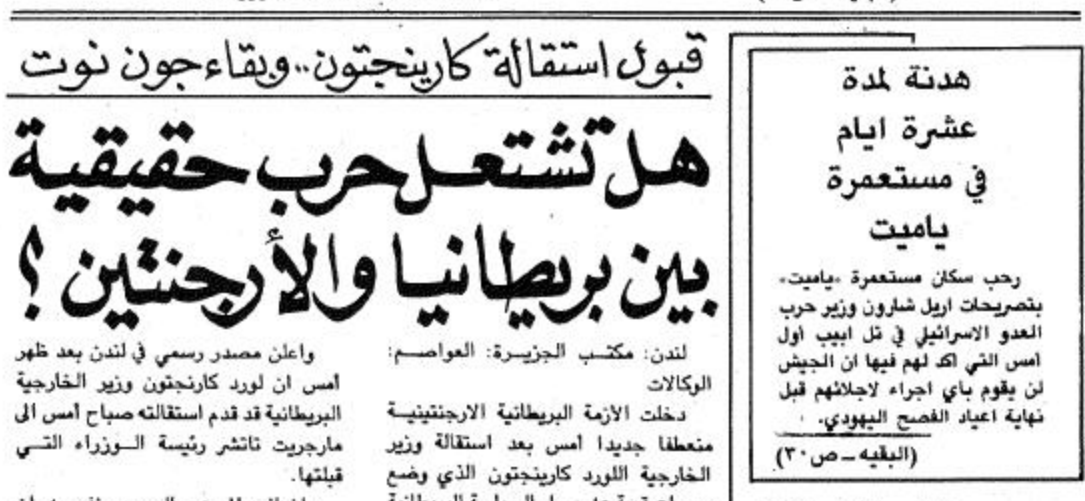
قبول استقالة كارينجتون.. وبقاء جون نوت

هل تشتعل حرب حقيقية بين بريطانيا والأرجنتين ؟

لندن: مكتب الجزيرة: العواصم: الوكالات

دخلت الازمة البريطانية الارجنتينية منعطفا جديدا امس بعد استقالة وزير الخارجية اللورد كارينجتون الذي وضع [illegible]

واعلن مصدر رسمي في لندن بعد ظهر امس ان لورد كارينجتون وزير الخارجية البريطانية قد قدم استقالته صباح امس الى مارجريت تاتشر رئيسة الوزراء التي قبلتها.

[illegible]

هدنة لمدة عشرة ايام في مستعمرة ياميت

رحب سكان مستعمرة «ياميت» بتصريحات اريل شارون وزير حرب العدو الاسرائيلي في تل ابيب اول امس التي اكد لهم فيها ان الجيش لن يقوم باي اجراء لاجلائهم قبل نهاية اعياد الفصح اليهودي.

(البقيه ـ ص ٣٠)